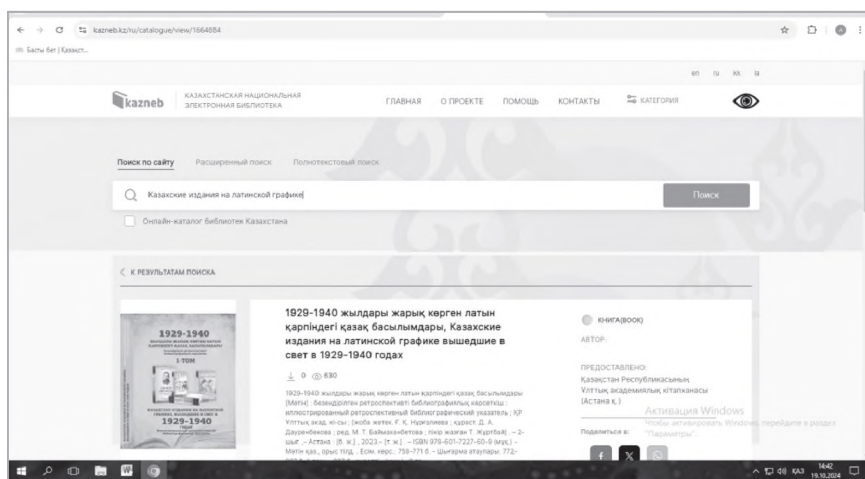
kazneb.kz/ru/catalogue/view/1664884

Басты бет | Қазақст...

en ru kk la

kazneb КАЗАХСТАНСКАЯ НАЦИОНАЛЬНАЯ ЭЛЕКТРОННАЯ БИБЛИОТЕКА

ГЛАВНАЯ О ПРОЕКТЕ ПОМОЩЬ КОНТАКТЫ КАТЕГОРИИ

Поиск по сайту Расширенный поиск Полнотекстовый поиск

Казахские издания на латинской графике

Поиск

Онлайн-каталог библиотек Казахстана

< К РЕЗУЛЬТАТАМ ПОИСКА

1929-1940 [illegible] 1-ТОМ 1929-1940

1929-1940 жылдары жарық көрген латын қарпіндегі қазақ басылымдары, Казахские издания на латинской графике вышедшие в свет в 1929-1940 годах

0 830

1929-1940 жылдары жарық көрген латын қарпіндегі қазақ басылымдары (Мәтін) : безендірілген ретроспективті библиографиялық көрсеткіш : иллюстрированный ретроспективный библиографический указатель ; ҚР Ұлттық акад. кі-сы ; [жоба жетек. Ғ. Қ. Нұрсапиева ; құраст. Д. А. Дауренбекова ; ред. М. Т. Баймаханбетова ; пікір жазған Т. Жұртбай]. – 2-шыг. – Астана : [б. ж.], 2023 – [т. ж.]. – ISBN 978-601-7227-60-9 (жұқ.) - Мәтін қаз., орыс тілд. ; Есім. көрс.: 756-771 б. - Шығарма атаулары: 772-

КНИГА(BOOK)

АВТОР:

ПРЕДОСТАВЛЕНО:
Қазақстан Республикасының Ұлттық академиялық кітапханасы (Астана қ.)

Поделиться в:

Активация Windows
Чтобы активировать Windows, перейдите в раздел "Параметры".

КАЗ 14:42 19.10.2024